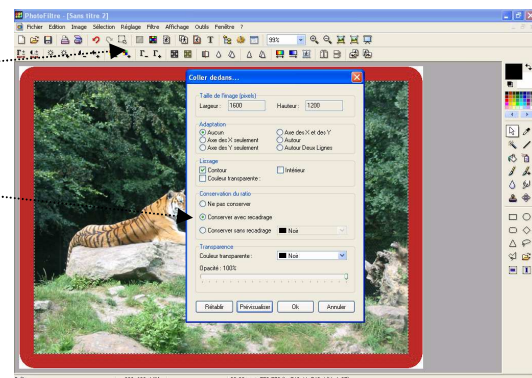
PhotoFiltre - [Sans titre 2]
Fichier Edition Image Sélection Réglage Filtre Affichage Outils Fenêtre ?
99%
Coller dedans...
Taille de l'image (pixels)
Largeur : 1600
Hauteur : 1200
Adaptation
Aucun
Axe des X seulement
Axe des Y seulement
Axe des X et des Y
Autour
Autour Deux Lignes
Lissage
Contour
Intérieur
Couleur transparente :
Conservation du ratio
Ne pas conserver
Conserver avec recadrage
Conserver sans recadrage
Noir
Transparence
Couleur transparente :
Noir
Opacité : 100%
Rétablir
Prévisualiser
Ok
Annuler